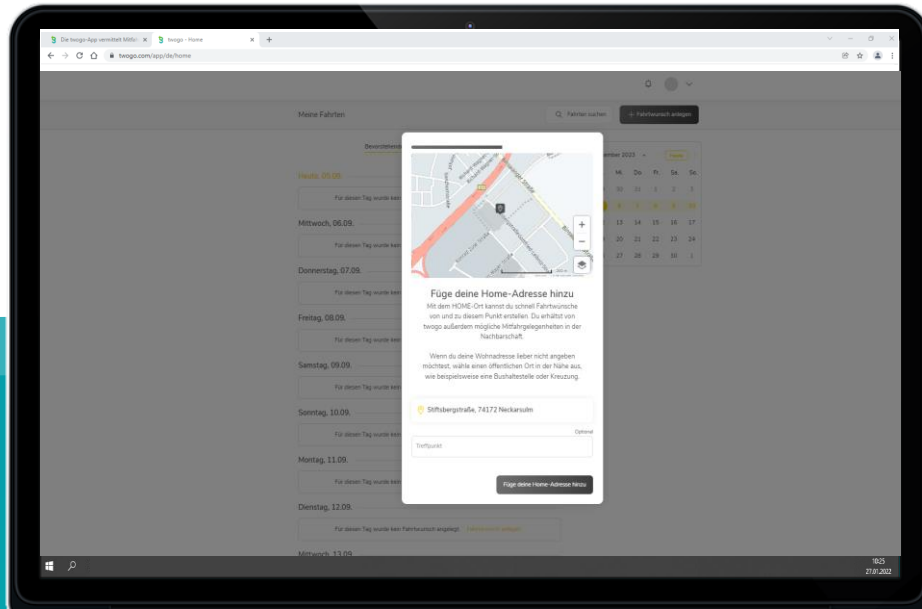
Die twogo-App vermittelt Mitfa × twogo - Home × +

twogo.com/app/de/home

Meine Fahrten

Fahrten suchen

+ Fahrtwunsch anlegen

Bevorstehend

Heute, 05.09.

Für diesen Tag wurde kein

Mittwoch, 06.09.

Für diesen Tag wurde kein

Donnerstag, 07.09.

Für diesen Tag wurde kein

Freitag, 08.09.

Für diesen Tag wurde kein

Samstag, 09.09.

Für diesen Tag wurde kein

Sonntag, 10.09.

Für diesen Tag wurde kein

Montag, 11.09.

Für diesen Tag wurde kein

Dienstag, 12.09.

Für diesen Tag wurde kein Fahrtwunsch angelegt. Fahrtwunsch anlegen

Mittwoch, 13.09.

ember 2023

Heute

| Mi. | Do. | Fr. | Sa. | So. |
|---|---|---|---|---|
| 30 | 31 | 1 | 2 | 3 |
| 6 | 7 | 8 | 9 | 10 |
| 13 | 14 | 15 | 16 | 17 |
| 20 | 21 | 22 | 23 | 24 |
| 27 | 28 | 29 | 30 | 1 |

Füge deine Home-Adresse hinzu

Mit dem HOME-Ort kannst du schnell Fahrtwünsche von und zu diesem Punkt erstellen. Du erhältst von twogo außerdem mögliche Mitfahrgelegenheiten in der Nachbarschaft.

Wenn du deine Wohnadresse lieber nicht angeben möchtest, wähle einen öffentlichen Ort in der Nähe aus, wie beispielsweise eine Bushaltestelle oder Kreuzung.

Stiftsbergstraße, 74172 Neckarsulm

Optional

Treffpunkt

Füge deine Home-Adresse hinzu

18:25
27.01.2022